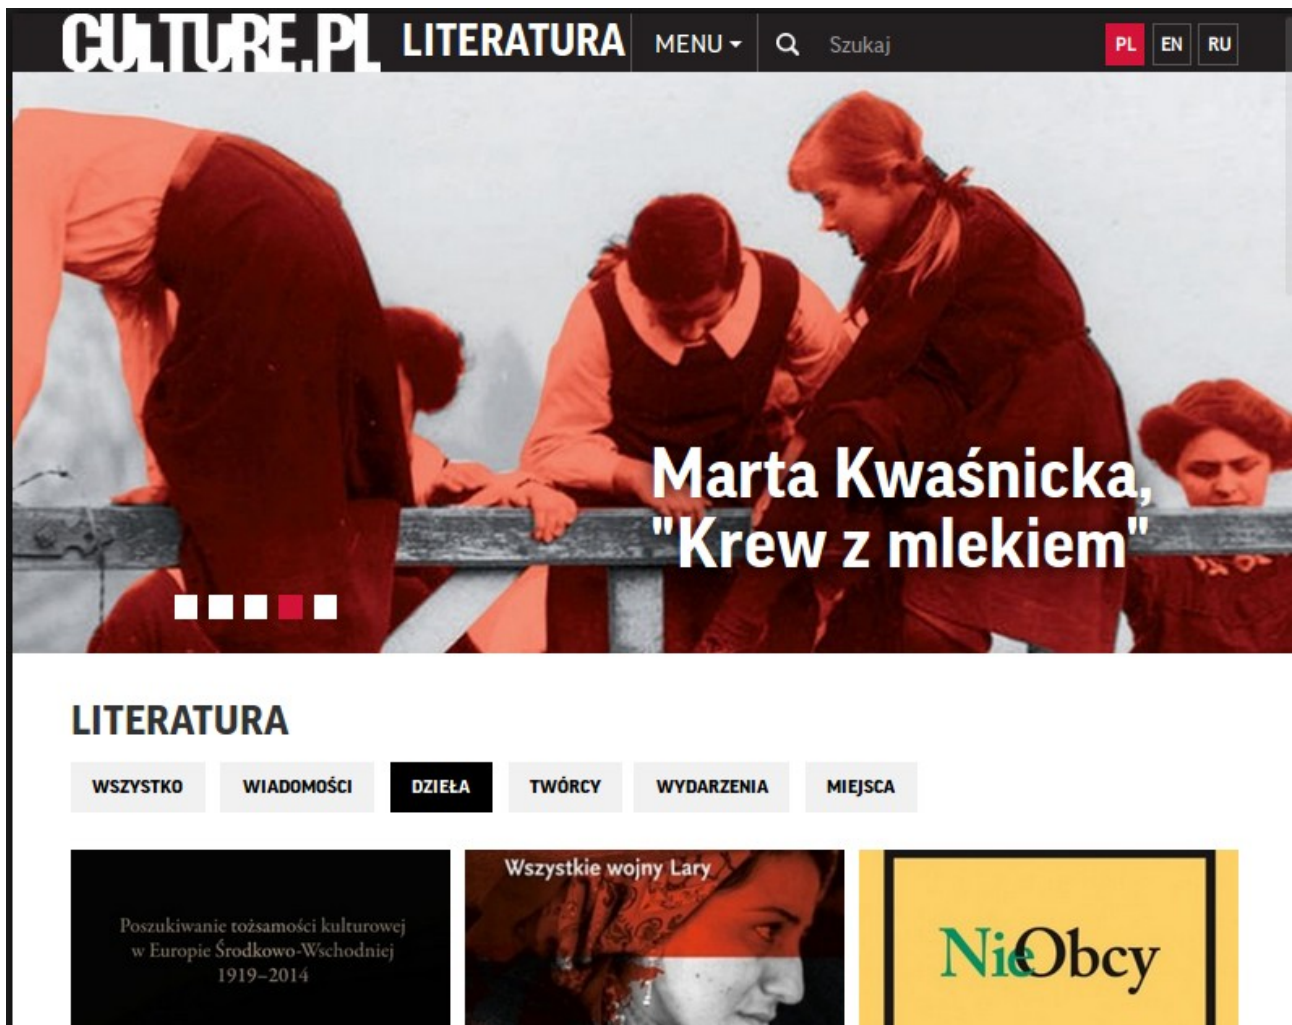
CULTURE.PL LITERATURA MENU Szukaj PL EN RU

Marta Kwaśnicka, "Krew z mlekiem"

LITERATURA

WSZYSTKO WIADOMOŚCI DZIEŁA TWÓRCY WYDARZENIA MIEJSCA

Poszukiwanie tożsamości kulturowej w Europie Środkowo-Wschodniej 1919–2014

Wszystkie wojny Lary

NieObcy